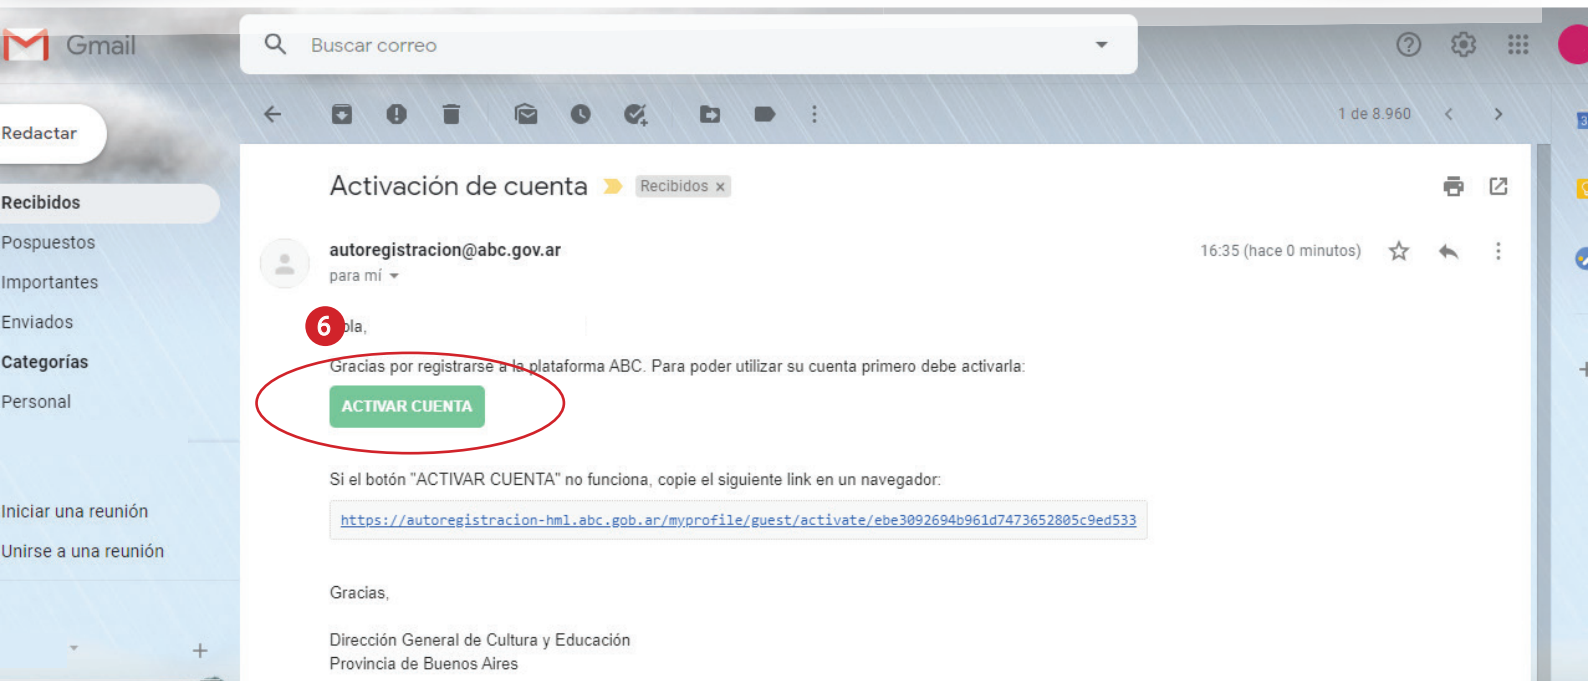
Gmail

Buscar correo

Redactar

Recibidos
Pospuestos
Importantes
Enviados
Categorías
Personal

Iniciar una reunión
Unirse a una reunión

1 de 8.960

Activación de cuenta Recibidos ×

autoregistracion@abc.gov.ar
para mí

16:35 (hace 0 minutos)

6

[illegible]la,

Gracias por registrarse a la plataforma ABC. Para poder utilizar su cuenta primero debe activarla:

ACTIVAR CUENTA

Si el botón "ACTIVAR CUENTA" no funciona, copie el siguiente link en un navegador:

https://autoregistracion-hml.abc.gob.ar/myprofile/guest/activate/ebe3092694b961d7473652805c9ed533

Gracias,

Dirección General de Cultura y Educación
Provincia de Buenos Aires